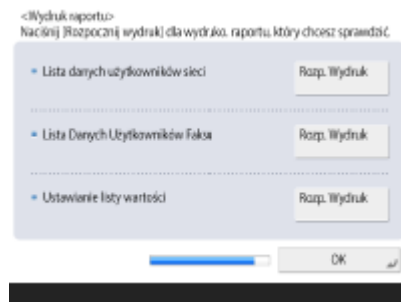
<Wydruk raportu>
Naciśnij [Rozpocznij wydruk] dla wydruko. raportu, który chcesz sprawdzić.

Lista danych użytkowników sieci
Rozp. Wydruk

Lista Danych Użytkowników Faksu
Rozp. Wydruk

Ustawianie listy wartości
Rozp. Wydruk

OK